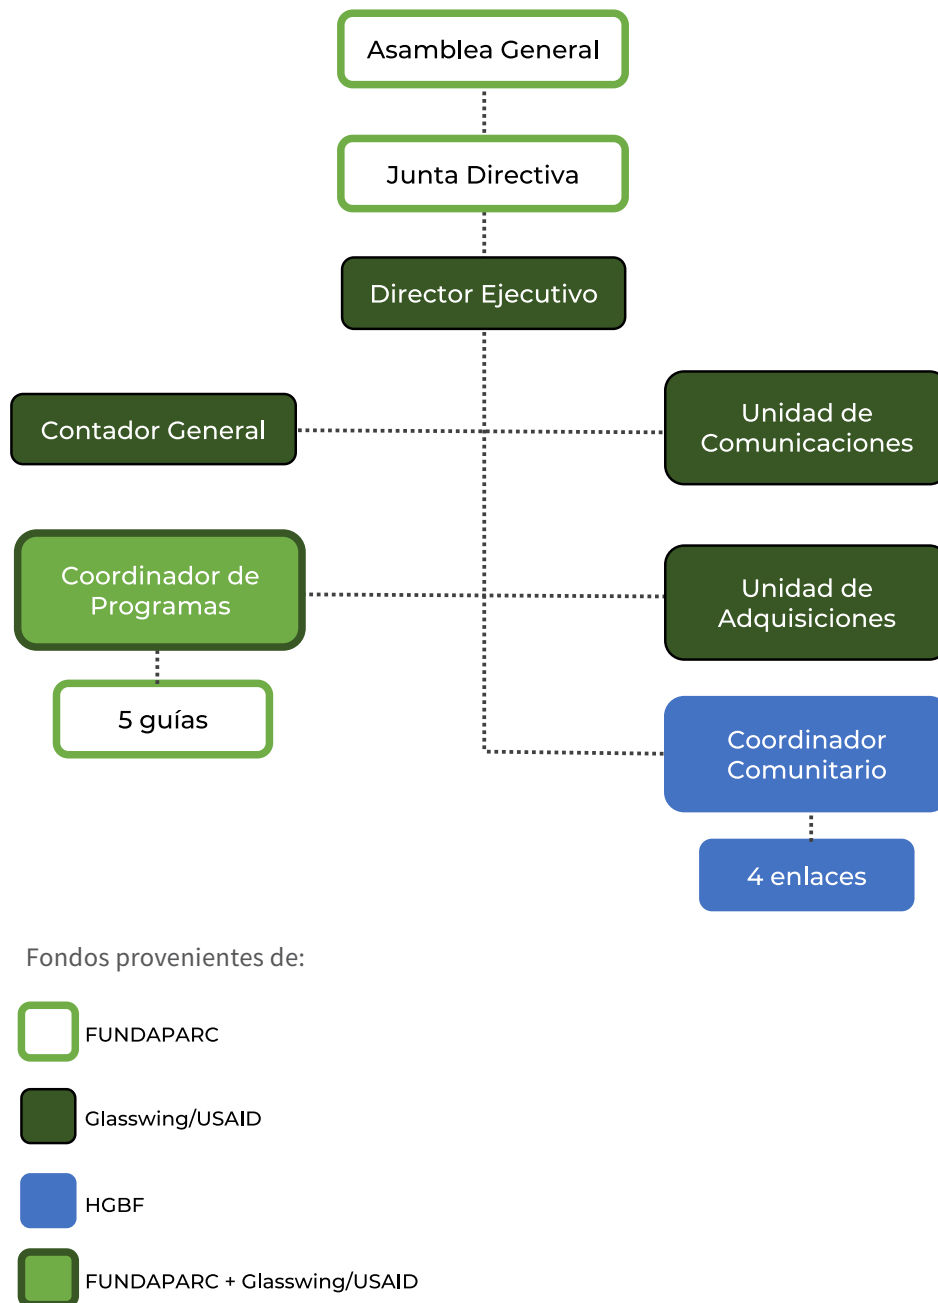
Asamblea General

Junta Directiva

Director Ejecutivo

Contador General

Unidad de Comunicaciones

Coordinador de Programas

Unidad de Adquisiciones

5 guías

Coordinador Comunitario

4 enlaces

Fondos provenientes de:

FUNDAPARC

Glasswing/USAID

HGBF

FUNDAPARC + Glasswing/USAID